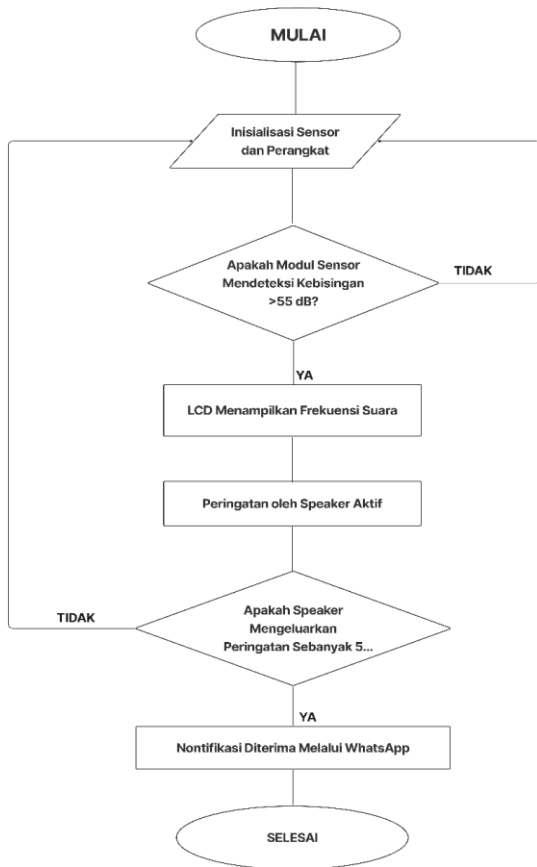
MULAI

Inisialisasi Sensor dan Perangkat

Apakah Modul Sensor Mendeteksi Kebisingan >55 dB?

TIDAK

YA

LCD Menampilkan Frekuensi Suara

Peringatan oleh Speaker Aktif

TIDAK

Apakah Speaker Mengeluarkan Peringatan Sebanyak 5...

YA

Nontifikasi Diterima Melalui WhatsApp

SELESAI